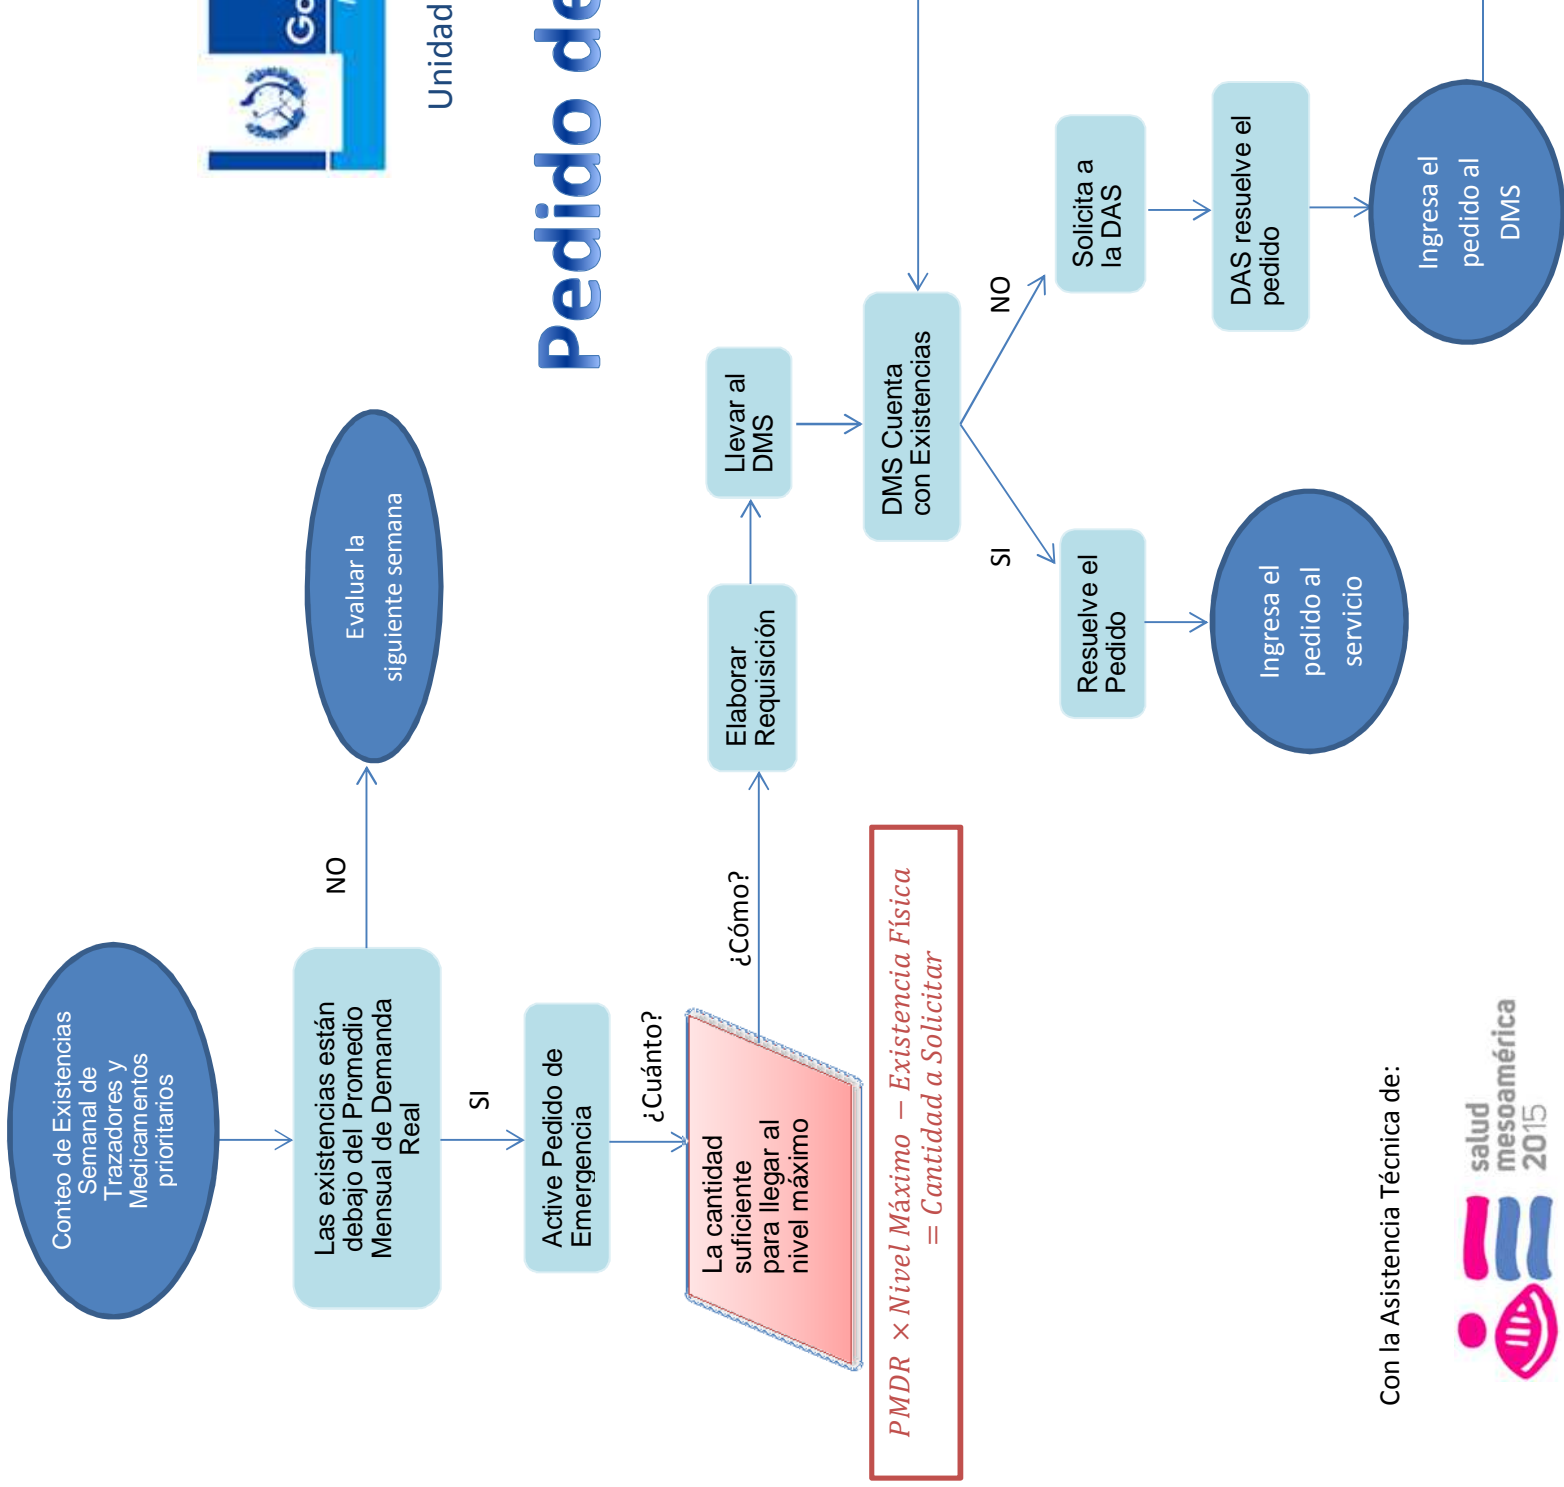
Go

Unidad

Pedido de

Conteo de Existencias Semanal de Trazadores y Medicamentos prioritarios

Las existencias están debajo del Promedio Mensual de Demanda Real

NO

Evaluar la siguiente semana

SI

Active Pedido de Emergencia

¿Cuánto?

La cantidad suficiente para llegar al nivel máximo

¿Cómo?

Elaborar Requisición

Llevar al DMS

DMS Cuenta con Existencias

NO

Solicita a la DAS

DAS resuelve el pedido

Ingresa el pedido al DMS

SI

Resuelve el Pedido

Ingresa el pedido al servicio

$PMDR \times Nivel\ Máximo - Existencia\ Física = Cantidad\ a\ Solicitar$

Con la Asistencia Técnica de:

salud mesoamérica 2015